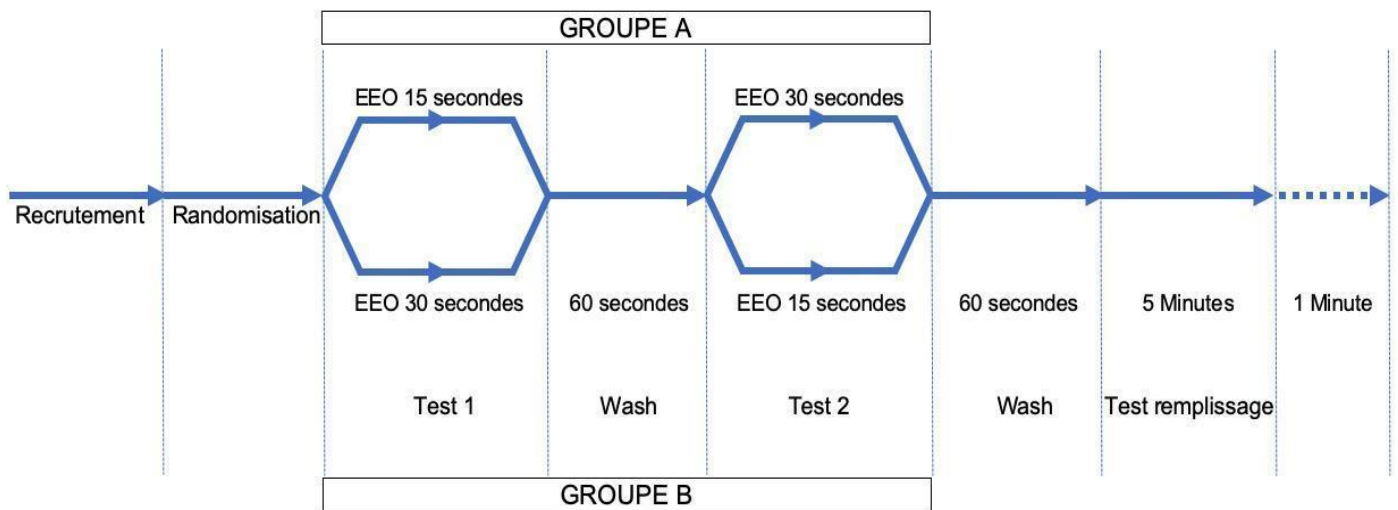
GROUPE A

Recrutement

Randomisation

EEO 15 secondes

EEO 30 secondes

Test 1

60 secondes

Wash

EEO 30 secondes

EEO 15 secondes

Test 2

60 secondes

Wash

5 Minutes

Test remplissage

1 Minute

GROUPE B